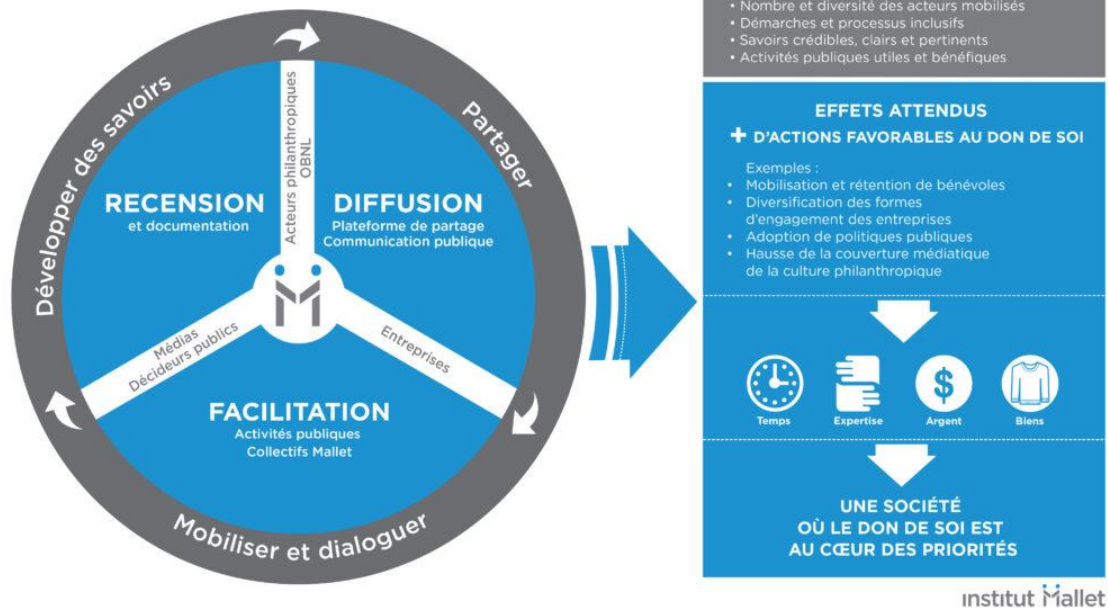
Développer des savoirs

Partager

Mobiliser et dialoguer

RECENSION
et documentation

Acteurs philanthropiques
OBNL

DIFFUSION
Plateforme de partage
Communication publique

Médias
Décideurs publics

Entreprises

FACILITATION
Activités publiques
Collectifs Mallet

• Nombre et diversité des acteurs mobilisés
• Démarches et processus inclusifs
• Savoirs crédibles, clairs et pertinents
• Activités publiques utiles et bénéfiques

EFFETS ATTENDUS
+ D'ACTIONS FAVORABLES AU DON DE SOI

Exemples :
• Mobilisation et rétention de bénévoles
• Diversification des formes d'engagement des entreprises
• Adoption de politiques publiques
• Hausse de la couverture médiatique de la culture philanthropique

Temps
Expertise
$
Argent
Biens

UNE SOCIÉTÉ
OÙ LE DON DE SOI EST
AU CŒUR DES PRIORITÉS

institut Mallet